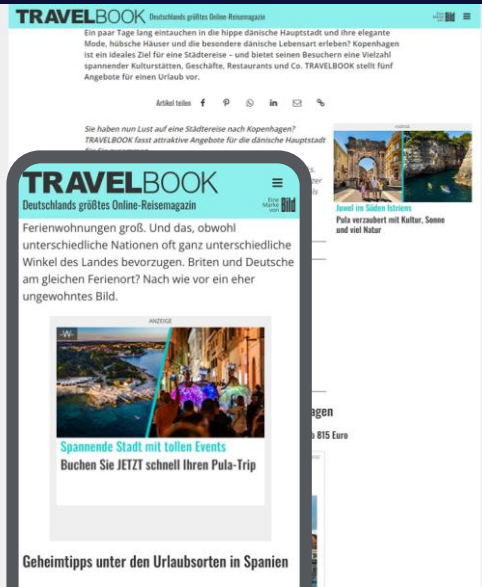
TRAVELBOOK Deutschlands größtes Online-Reisemagazin

Ein paar Tage lang eintauchen in die hippe dänische Hauptstadt und ihre elegante Mode, hübsche Häuser und die besondere dänische Lebensart erleben? Kopenhagen ist ein ideales Ziel für eine Städtereise – und bietet seinen Besuchern eine Vielzahl spannender Kulturstätten, Geschäfte, Restaurants und Co. TRAVELBOOK stellt fünf Angebote für einen Urlaub vor.

Artikel teilen

Sie haben nun Lust auf eine Städtereise nach Kopenhagen? TRAVELBOOK fasst attraktive Angebote für die dänische Hauptstadt

ANZEIGE

Juwel im Süden Istriens
Pula verzaubert mit Kultur, Sonne und viel Natur

agen
815 Euro

TRAVELBOOK
Deutschlands größtes Online-Reisemagazin
Eine Marke von Bild

Ferienwohnungen groß. Und das, obwohl unterschiedliche Nationen oft ganz unterschiedliche Winkel des Landes bevorzugen. Briten und Deutsche am gleichen Ferienort? Nach wie vor ein eher ungewohntes Bild.

ANZEIGE

Spannende Stadt mit tollen Events
Buchen Sie JETZT schnell Ihren Pula-Trip

Geheimtipps unter den Urlaubsorten in Spanien